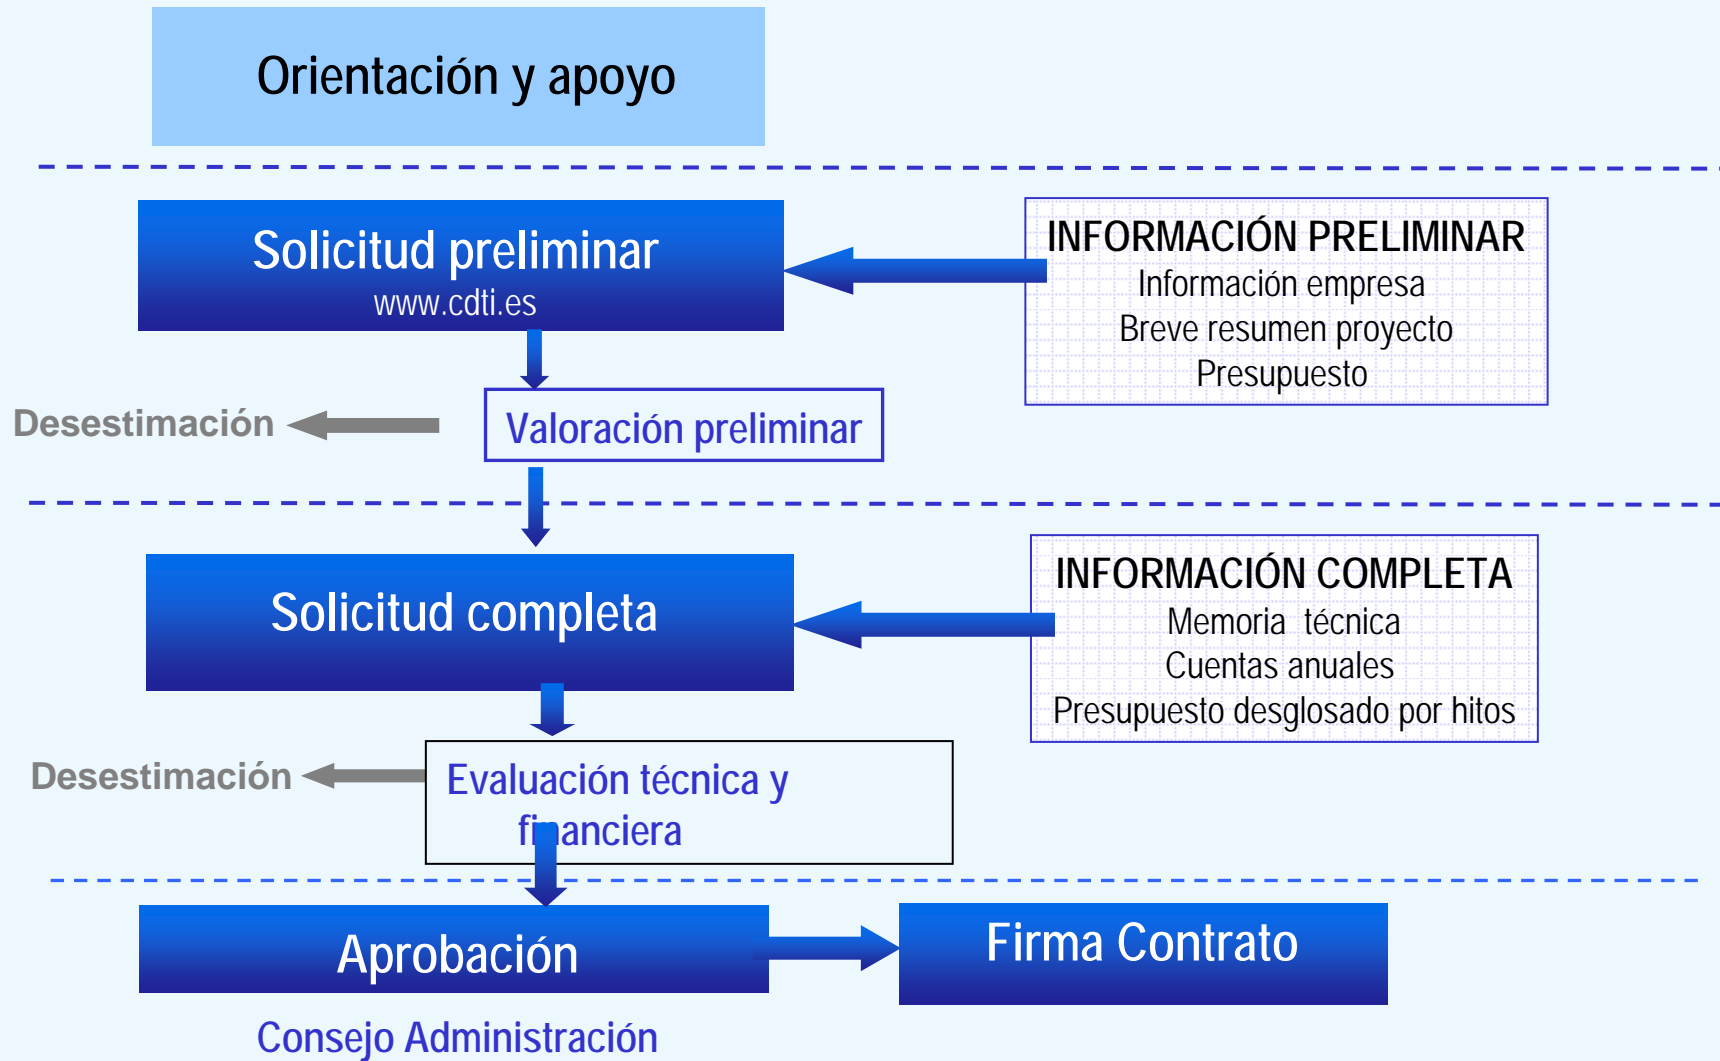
Orientación y apoyo

Solicitud preliminar
www.cdti.es

INFORMACIÓN PRELIMINAR
Información empresa
Breve resumen proyecto
Presupuesto

Desestimación

Valoración preliminar

Solicitud completa

INFORMACIÓN COMPLETA
Memoria técnica
Cuentas anuales
Presupuesto desglosado por hitos

Desestimación

Evaluación técnica y financiera

Aprobación

Firma Contrato

Consejo Administración